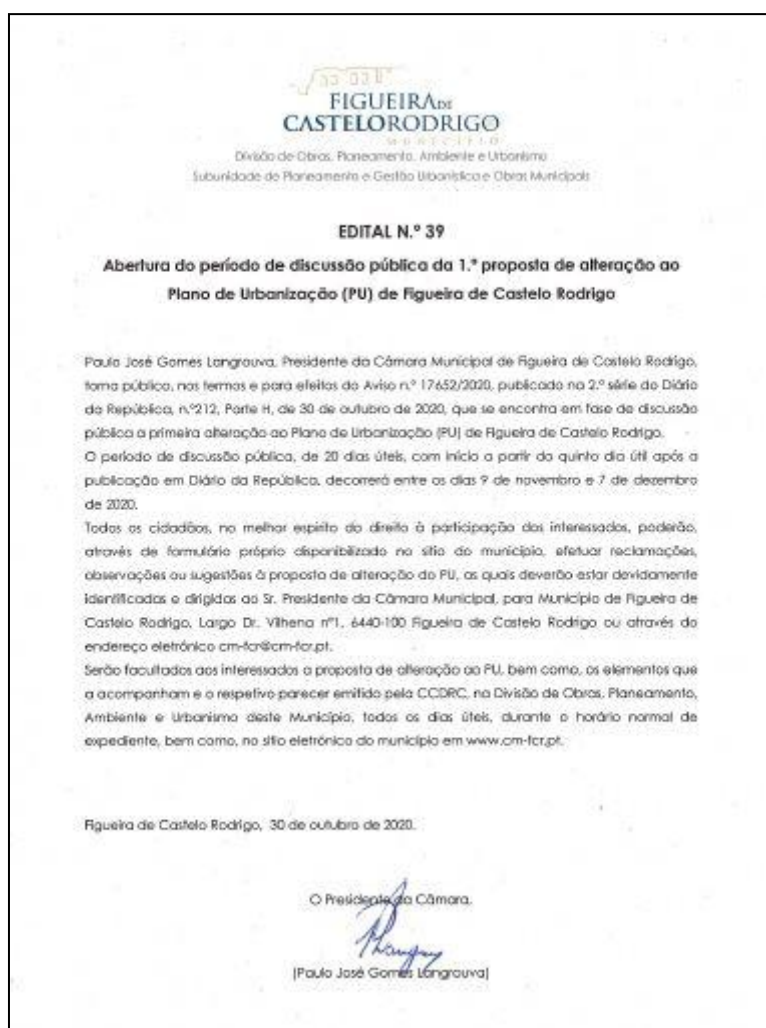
FIGUEIRA DE CASTELO RODRIGO
MUNICÍPIO
Divisão de Obras, Planeamento, Ambiente e Urbanismo
Subunidade de Planeamento e Gestão Urbanística e Obras Municipais

EDITAL N.º 39

Abertura do período de discussão pública da 1.ª proposta de alteração ao Plano de Urbanização (PU) de Figueira de Castelo Rodrigo

Paulo José Gomes Langrouva, Presidente da Câmara Municipal de Figueira de Castelo Rodrigo, torna público, nos termos e para efeitos do Aviso n.º 17652/2020, publicado na 2.ª série do Diário da República, n.º212, Parte H, de 30 de outubro de 2020, que se encontra em fase de discussão pública a primeira alteração ao Plano de Urbanização (PU) de Figueira de Castelo Rodrigo.
O período de discussão pública, de 20 dias úteis, com início a partir do quinto dia útil após a publicação em Diário da República, decorrerá entre os dias 9 de novembro e 7 de dezembro de 2020.
Todos os cidadãos, no melhor espírito do direito à participação dos interessados, poderão, através de formulário próprio disponibilizado no sítio do município, efetuar reclamações, observações ou sugestões à proposta de alteração do PU, as quais deverão estar devidamente identificadas e dirigidas ao Sr. Presidente da Câmara Municipal, para Município de Figueira de Castelo Rodrigo, Largo Dr. Vilhena nº1, 6440-100 Figueira de Castelo Rodrigo ou através do endereço eletrónico cm-fcr@cm-fcr.pt.
Serão facultados aos interessados a proposta de alteração ao PU, bem como, os elementos que a acompanham e o respetivo parecer emitido pela CCDRC, na Divisão de Obras, Planeamento, Ambiente e Urbanismo deste Município, todos os dias úteis, durante o horário normal de expediente, bem como, no sítio eletrónico do município em www.cm-fcr.pt.

Figueira de Castelo Rodrigo, 30 de outubro de 2020.

O Presidente da Câmara,

(Paulo José Gomes Langrouva)